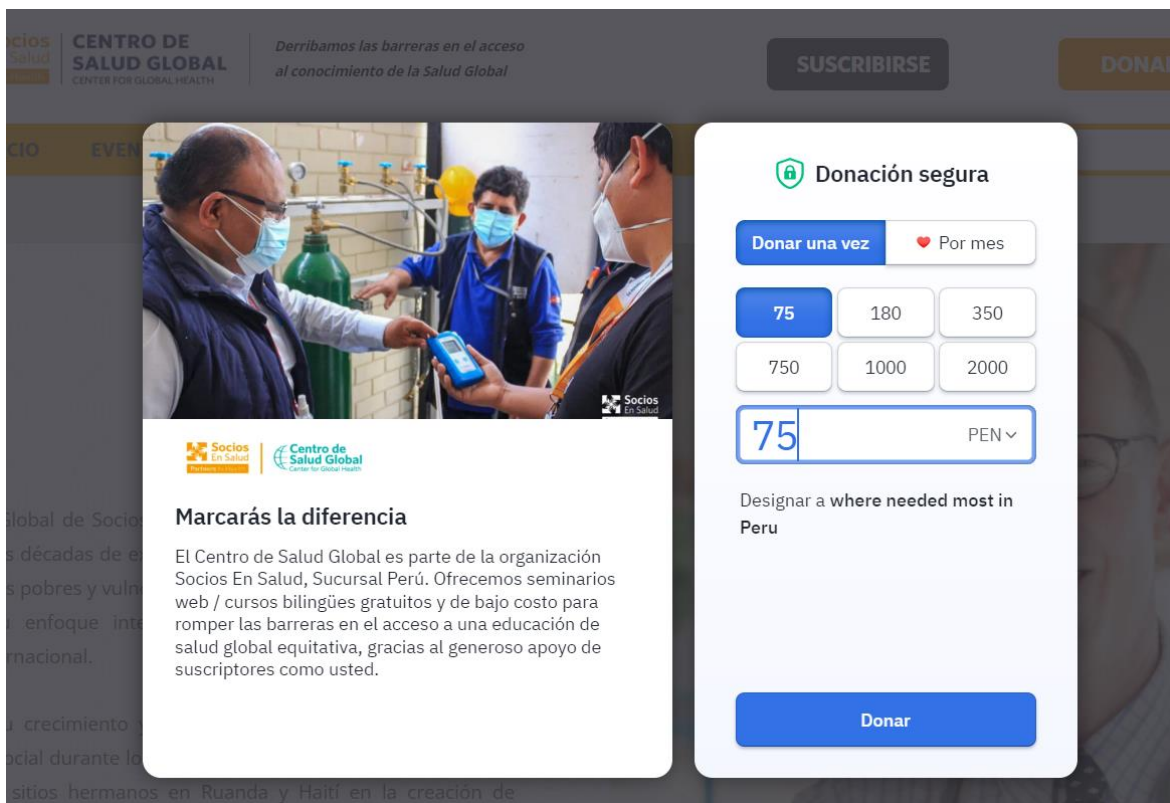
cios Salud | CENTRO DE SALUD GLOBAL CENTER FOR GLOBAL HEALTH

Derribamos las barreras en el acceso al conocimiento de la Salud Global

SUSCRIBIRSE

DONA

CIO EVEN

Socios En Salud

Socios En Salud Partners In Health | Centro de Salud Global Center for Global Health

Marcarás la diferencia

El Centro de Salud Global es parte de la organización Socios En Salud, Sucursal Perú. Ofrecemos seminarios web / cursos bilingües gratuitos y de bajo costo para romper las barreras en el acceso a una educación de salud global equitativa, gracias al generoso apoyo de suscriptores como usted.

Donación segura

Donar una vez | Por mes

| 75 | 180 | 350 |
|---|---|---|
| 750 | 1000 | 2000 |

75 PEN

Designar a where needed most in Peru

Donar

lobal de Socio
s décadas de e
s pobres y vulne
enfoque int
rnacional.

crecimiento
ocial durante lo
sitios hermanos en Ruanda y Haití en la creación de